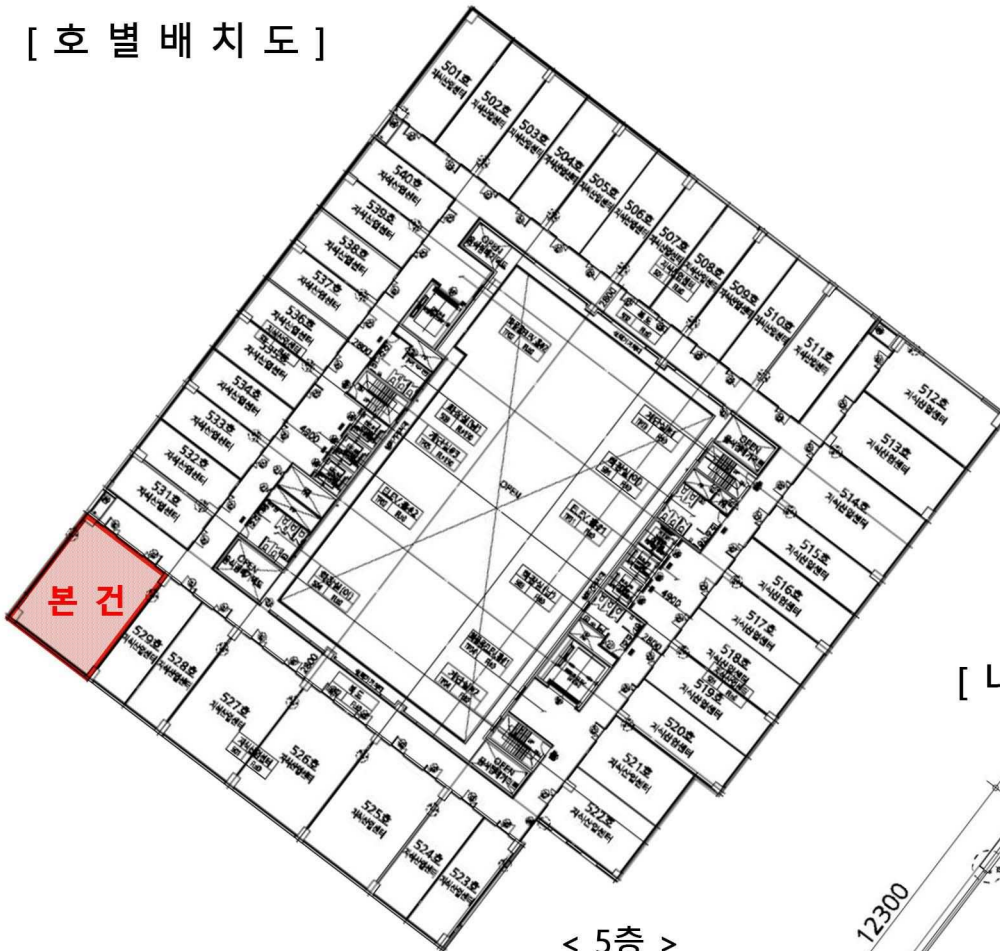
[ 호 별 배 치 도 ]

501호 지식산업센터
502호 지식산업센터
503호 지식산업센터
504호 지식산업센터
505호 지식산업센터
506호 지식산업센터
507호 지식산업센터
508호 지식산업센터
509호 지식산업센터
510호 지식산업센터
511호 지식산업센터
512호 지식산업센터
513호 지식산업센터
514호 지식산업센터
515호 지식산업센터
516호 지식산업센터
517호 지식산업센터
518호 지식산업센터
519호 지식산업센터
520호 지식산업센터
521호 지식산업센터
522호 지식산업센터
523호 지식산업센터
524호 지식산업센터
525호 지식산업센터
526호 지식산업센터
527호 지식산업센터
528호 지식산업센터
529호 지식산업센터
531호 지식산업센터
532호 지식산업센터
533호 지식산업센터
534호 지식산업센터
536호 지식산업센터
537호 지식산업센터
538호 지식산업센터
539호 지식산업센터
540호 지식산업센터

OPEN
OPEN

본 건

4900
4900
12300

[ L

< 5층 >